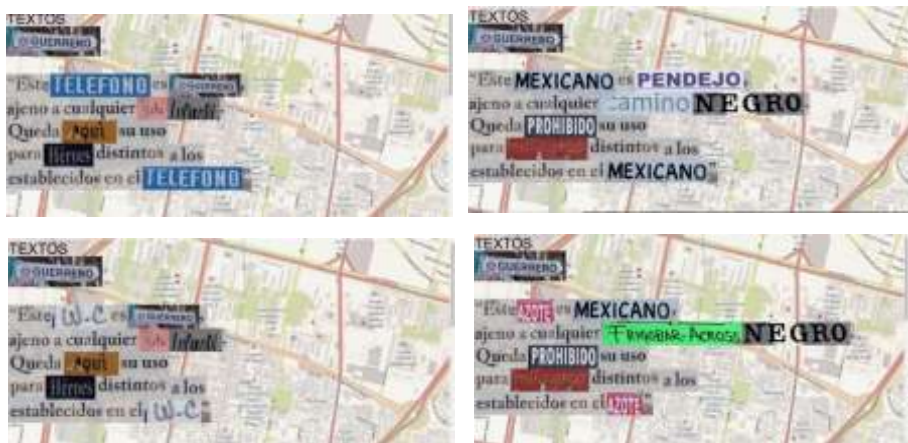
TEXTOS
GUERRERO

"Este TELEFONO es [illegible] ajeno a cualquier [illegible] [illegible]. Queda aqui su uso para fines distintos a los establecidos en el TELEFONO"

TEXTOS
GUERRERO

"Este MEXICANO es PENDEJO, ajeno a cualquier camino NEGRO. Queda PROHIBIDO su uso para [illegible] distintos a los establecidos en el MEXICANO"

TEXTOS
GUERRERO

"Este W.C es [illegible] ajeno a cualquier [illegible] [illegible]. Queda aqui su uso para fines distintos a los establecidos en el W.C"

TEXTOS
GUERRERO

"Este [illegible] es MEXICANO, ajeno a cualquier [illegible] NEGRO. Queda PROHIBIDO su uso para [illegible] distintos a los establecidos en el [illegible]"